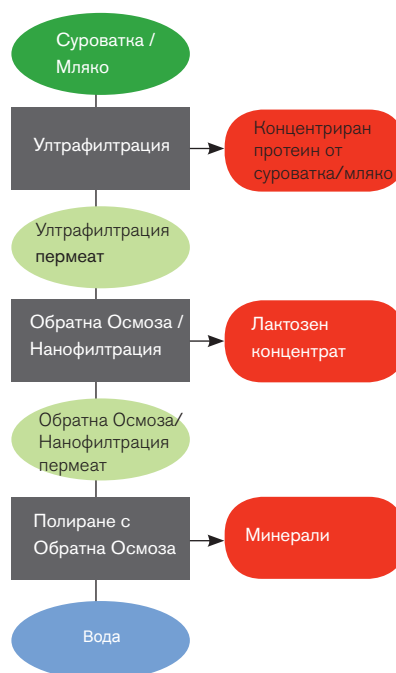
Суроватка / Мляко

Ултрафилтрация

Концентриран протеин от суроватка/мляко

Ултрафилтрация пермеат

Обратна Осмоза / Нанофилтрация

Лактозен концентрат

Обратна Осмоза/ Нанофилтрация пермеат

Полиране с Обратна Осмоза

Минерали

Вода